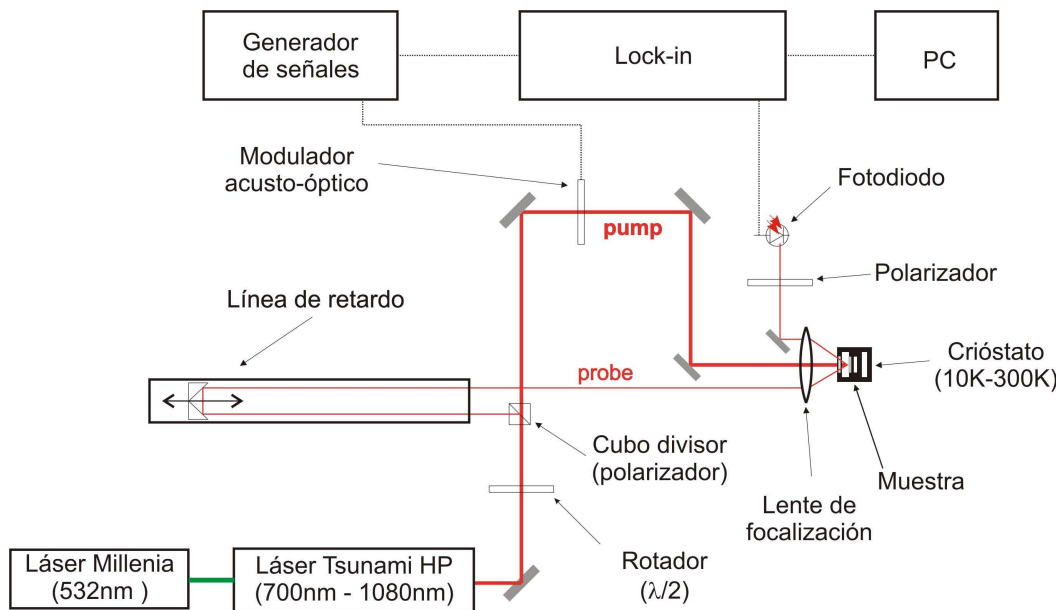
Generador de señales

Lock-in

PC

Modulador acusto-óptico

Fotodiodo

pump

Polarizador

Línea de retardo

Crióstato (10K-300K)

probe

Cubo divisor (polarizador)

Muestra

Lente de focalización

Rotador ($\lambda/2$)

Láser Millenia (532nm )

Láser Tsunami HP (700nm - 1080nm)